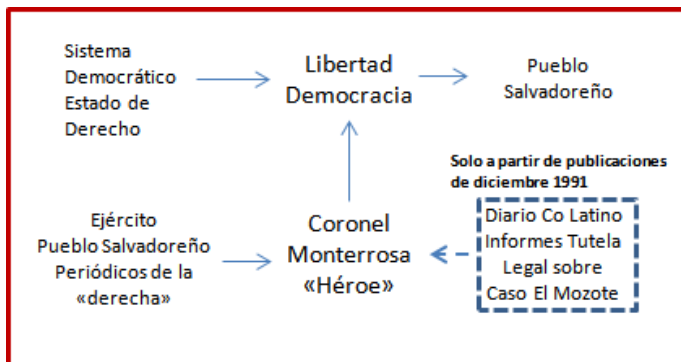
Sistema Democrático Estado de Derecho

Libertad Democracia

Pueblo Salvadoreño

Solo a partir de publicaciones de diciembre 1991

Ejército Pueblo Salvadoreño Periódicos de la «derecha»

Coronel Monterrosa «Héroe»

Diario Co Latino Informes Tutela Legal sobre Caso El Mozote